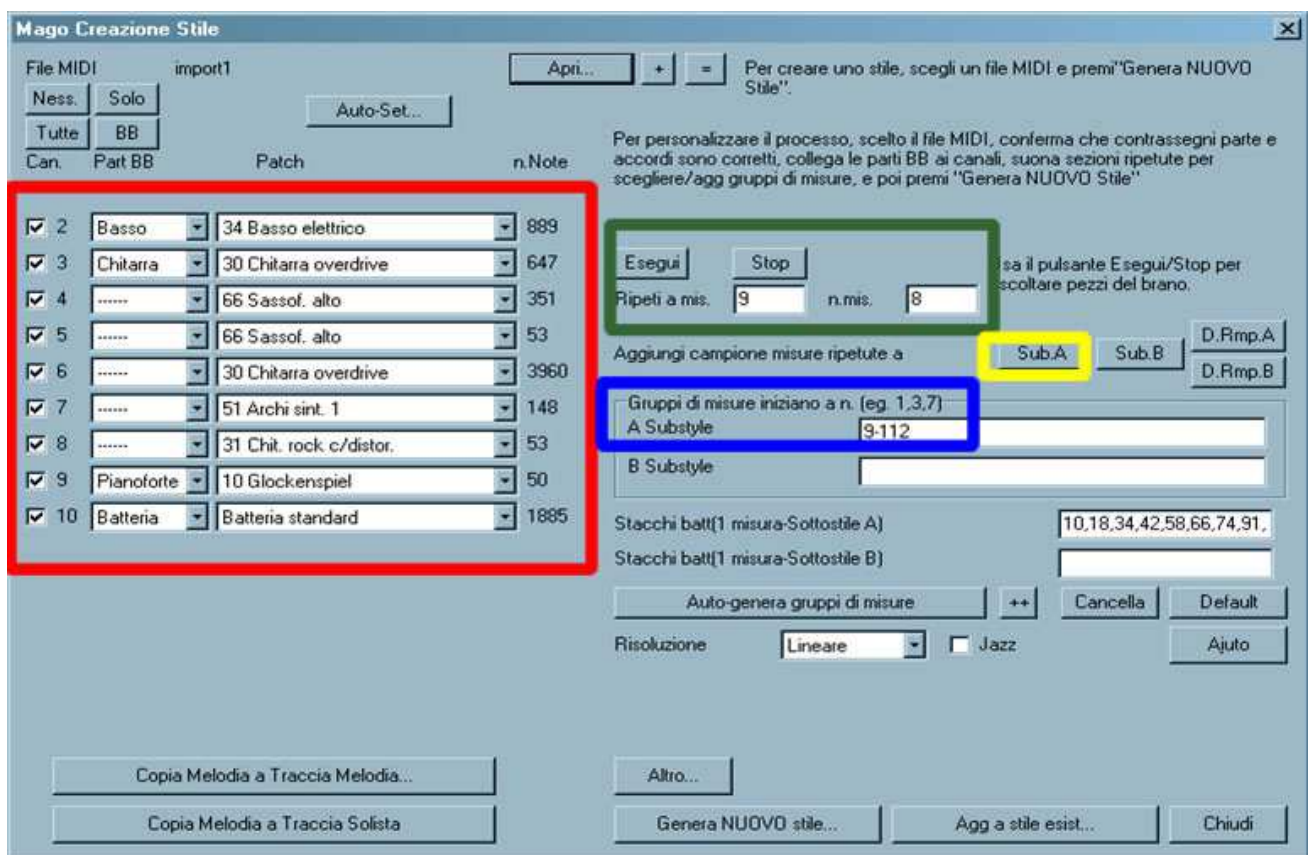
Mago Creazione Stile

File MIDI import1

Ness. Solo

Tutte BB

Auto-Set...

Apri... + =

Per creare uno stile, scegli un file MIDI e premi"Genera NUOVO Stile".

Per personalizzare il processo, scelto il file MIDI, conferma che contrassegni parte e accordi sono corretti, collega le parti BB ai canali, suona sezioni ripetute per scegliere/agg gruppi di misure, e poi premi "Genera NUOVO Stile"

| Can. | Part BB | Patch | n.Note |
|---|---|---|---|
| 2 | Basso | 34 Basso elettrico | 889 |
| 3 | Chitarra | 30 Chitarra overdrive | 647 |
| 4 | ------ | 66 Sassof. alto | 351 |
| 5 | ------ | 66 Sassof. alto | 53 |
| 6 | ------ | 30 Chitarra overdrive | 3960 |
| 7 | ------ | 51 Archi sint. 1 | 148 |
| 8 | ------ | 31 Chit. rock c/distor. | 53 |
| 9 | Pianoforte | 10 Glockenspiel | 50 |
| 10 | Batteria | Batteria standard | 1885 |

Esegui Stop

Ripeti a mis. 9 n.mis. 8

sa il pulsante Esegui/Stop per scoltare pezzi del brano.

Aggiungi campione misure ripetute a Sub.A Sub.B D.Rmp.A D.Rmp.B

Gruppi di misure iniziano a n. (eg. 1,3,7)

A Substyle 9-112

B Substyle

Stacchi batt(1 misura-Sottostile A) 10,18,34,42,58,66,74,91,

Stacchi batt(1 misura-Sottostile B)

Auto-genera gruppi di misure ++ Cancella Default

Risoluzione Lineare Jazz Ajuto

Copia Melodia a Traccia Melodia...

Copia Melodia a Traccia Solista

Altro...

Genera NUOVO stile... Agg a stile esist... Chiudi